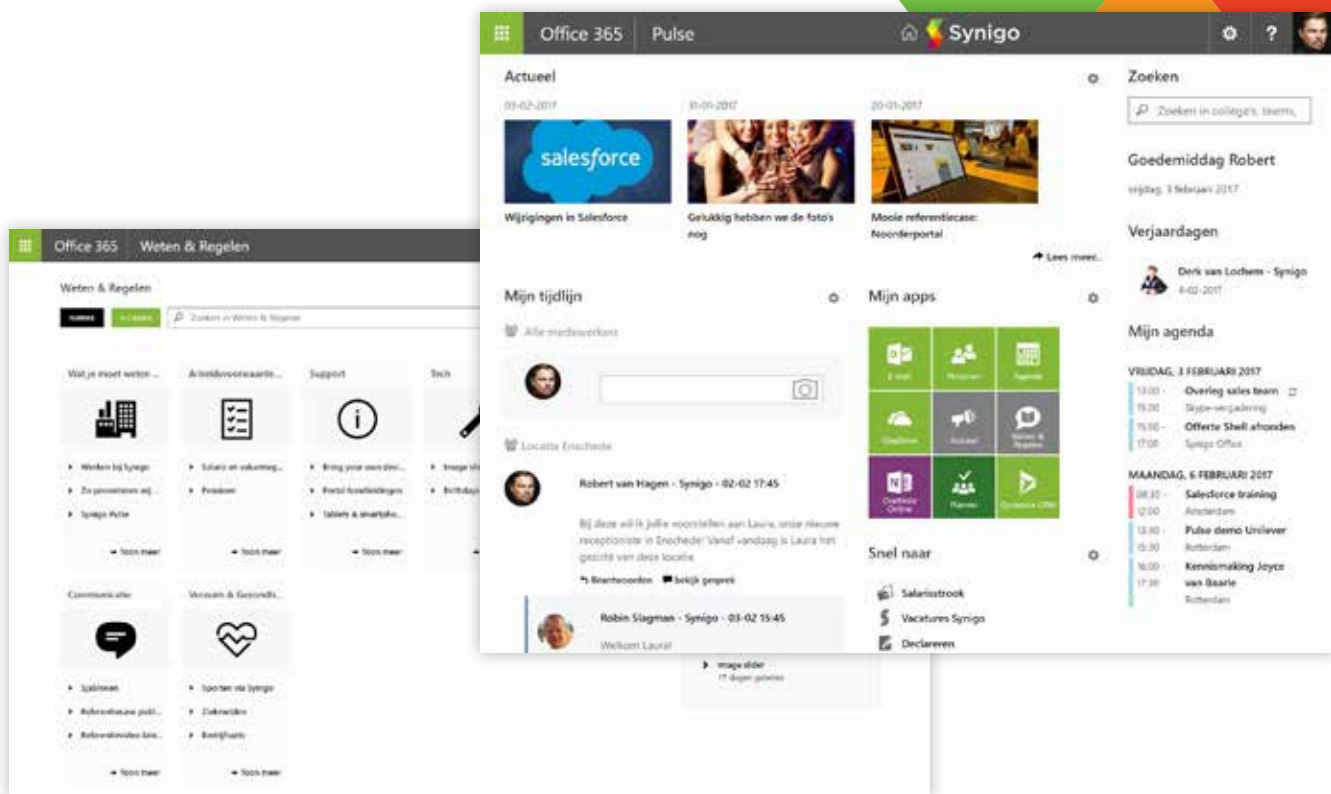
Office 365 | Pulse

Synigo

Actueel

03-02-2017

31-01-2017

20-01-2017

salesforce

Wijzigingen in Salesforce

Gelukkig hebben we de foto's nog

Mooie referentiecase: Noorderportal

Lees meer...

Zoeken

Zoeken in collega's, teams,

Goedemiddag Robert

vrijdag, 3 februari 2017

Verjaardagen

Derk van Lochem - Synigo

4-02-2017

Mijn agenda

VRIJDAG, 3 FEBRUARI 2017

13:00 - 15:00 Overleg sales team Skype-vergadering

15:00 - 17:00 Offerte Shell afronden Synigo Office

MAANDAG, 6 FEBRUARI 2017

08:30 - 12:00 Salesforce training Amsterdam

13:00 - 15:30 Pulse demo Unilever Rotterdam

16:00 - 17:30 Kennismaking Joyce van Baarle Rotterdam

Mijn tijdlijn

Alle medewerkers

Locatie Enschede

Robert van Hagen - Synigo - 02-02 17:45

Bij deze wil ik jullie voorstellen aan Laura, onze nieuwe receptioniste in Enschede! Vanaf vandaag is Laura het gezicht van deze locatie.

Beantwoorden bekijk gesprek

Robin Slagman - Synigo - 03-02 15:45

Welkom Laura!

Mijn apps

E-mail

Personen

Agenda

OneDrive

Actueel

Weten & Regelen

OneNote Online

Planner

Dynamics CRM

Snel naar

Salarisstrook

Vacatures Synigo

Declareren

Office 365 | Weten & Regelen

Weten & Regelen

Zoeken in Weten & Regelen

Wat je moet weten ...

Werken bij Synigo

Zo presenteren wij ...

Synigo Pulse

Toon meer

Arbeidsvoorwaarde...

Salaris en vakantieg...

Pensioen

Toon meer

Support

Bring your own devi...

Portal handleidingen

Tablets & smartpho...

Toon meer

Tech

Image slider

Birthdays

Communicatie

Sjablonen

Referentiecase publ...

Referentievideo bes...

Toon meer

Verzuim & Gezondh...

Sporten via Synigo

Ziekmelden

Bedrijfsarts

Toon meer

Image slider

17 dagen geleden